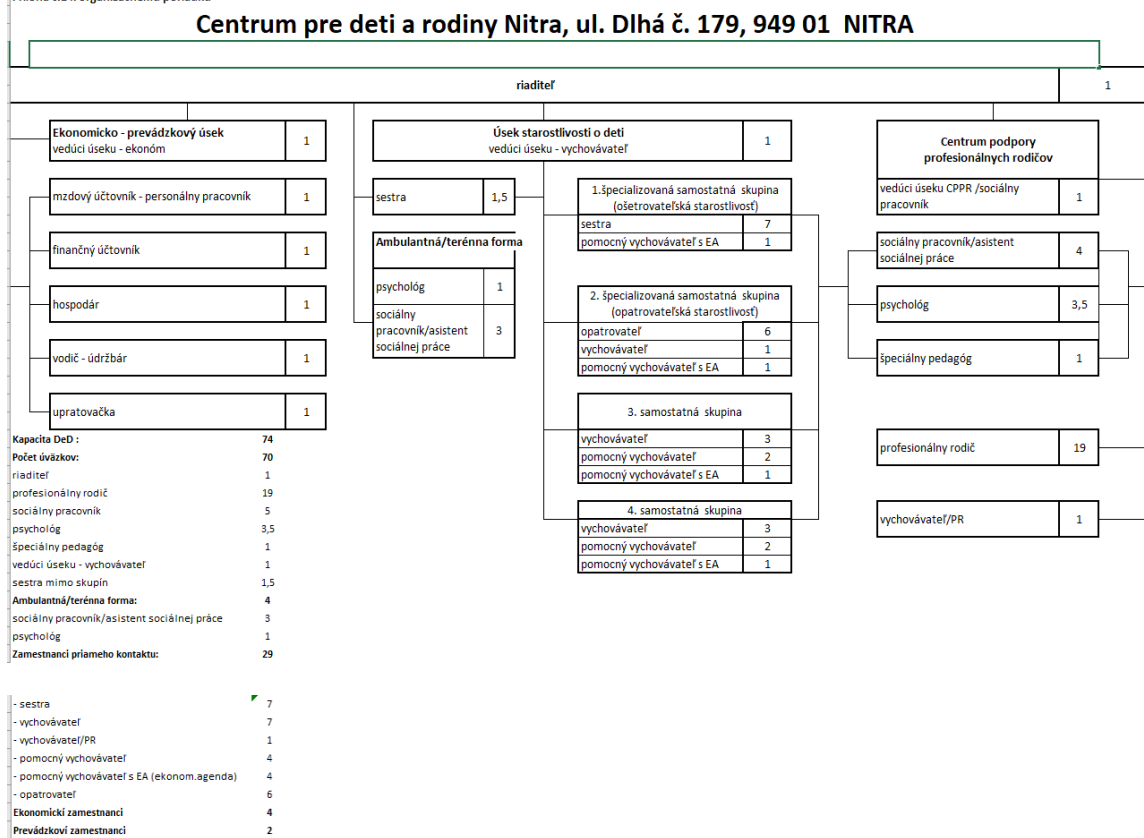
Centrum pre deti a rodiny Nitra, ul. Dlhá č. 179, 949 01 NITRA

riaditeľ 1

**Ekonomicko - prevádzkový úsek** vedúci úseku - ekonóm 1

mzdový účtovník - personálny pracovník 1

finančný účtovník 1

hospodár 1

vodič - údržbár 1

upratovačka 1

**Úsek starostlivosti o deti** vedúci úseku - vychovávateľ 1

sestra 1,5

**Ambulantná/terénna forma**

psychológ 1

sociálny pracovník/asistent sociálnej práce 3

1.špecializovaná samostatná skupina (ošetrovateľská starostlivosť)

| | |
|---|---|
| sestra | 7 |
| pomocný vychovávateľ s EA | 1 |

2. špecializovaná samostatná skupina (opatrovateľská starostlivosť)

| | |
|---|---|
| opatrovateľ | 6 |
| vychovávateľ | 1 |
| pomocný vychovávateľ s EA | 1 |

3. samostatná skupina

| | |
|---|---|
| vychovávateľ | 3 |
| pomocný vychovávateľ | 2 |
| pomocný vychovávateľ s EA | 1 |

4. samostatná skupina

| | |
|---|---|
| vychovávateľ | 3 |
| pomocný vychovávateľ | 2 |
| pomocný vychovávateľ s EA | 1 |

**Centrum podpory profesionálnych rodičov**

vedúci úseku CPPR /sociálny pracovník 1

sociálny pracovník/asistent sociálnej práce 4

psychológ 3,5

špeciálny pedagóg 1

profesionálny rodič 19

vychovávateľ/PR 1

| | |
|---|---|
| **Kapacita DeD :** | **74** |
| **Počet úväzkov:** | **70** |
| riaditeľ | 1 |
| profesionálny rodič | 19 |
| sociálny pracovník | 5 |
| psychológ | 3,5 |
| špeciálny pedagóg | 1 |
| vedúci úseku - vychovávateľ | 1 |
| sestra mimo skupín | 1,5 |
| **Ambulantná/terénna forma:** | **4** |
| sociálny pracovník/asistent sociálnej práce | 3 |
| psychológ | 1 |
| **Zamestnanci priameho kontaktu:** | **29** |

| | |
|---|---|
| - sestra | 7 |
| - vychovávateľ | 7 |
| - vychovávateľ/PR | 1 |
| - pomocný vychovávateľ | 4 |
| - pomocný vychovávateľ s EA (ekonom.agenda) | 4 |
| - opatrovateľ | 6 |
| **Ekonomickí zamestnanci** | **4** |
| **Prevádzkoví zamestnanci** | **2** |